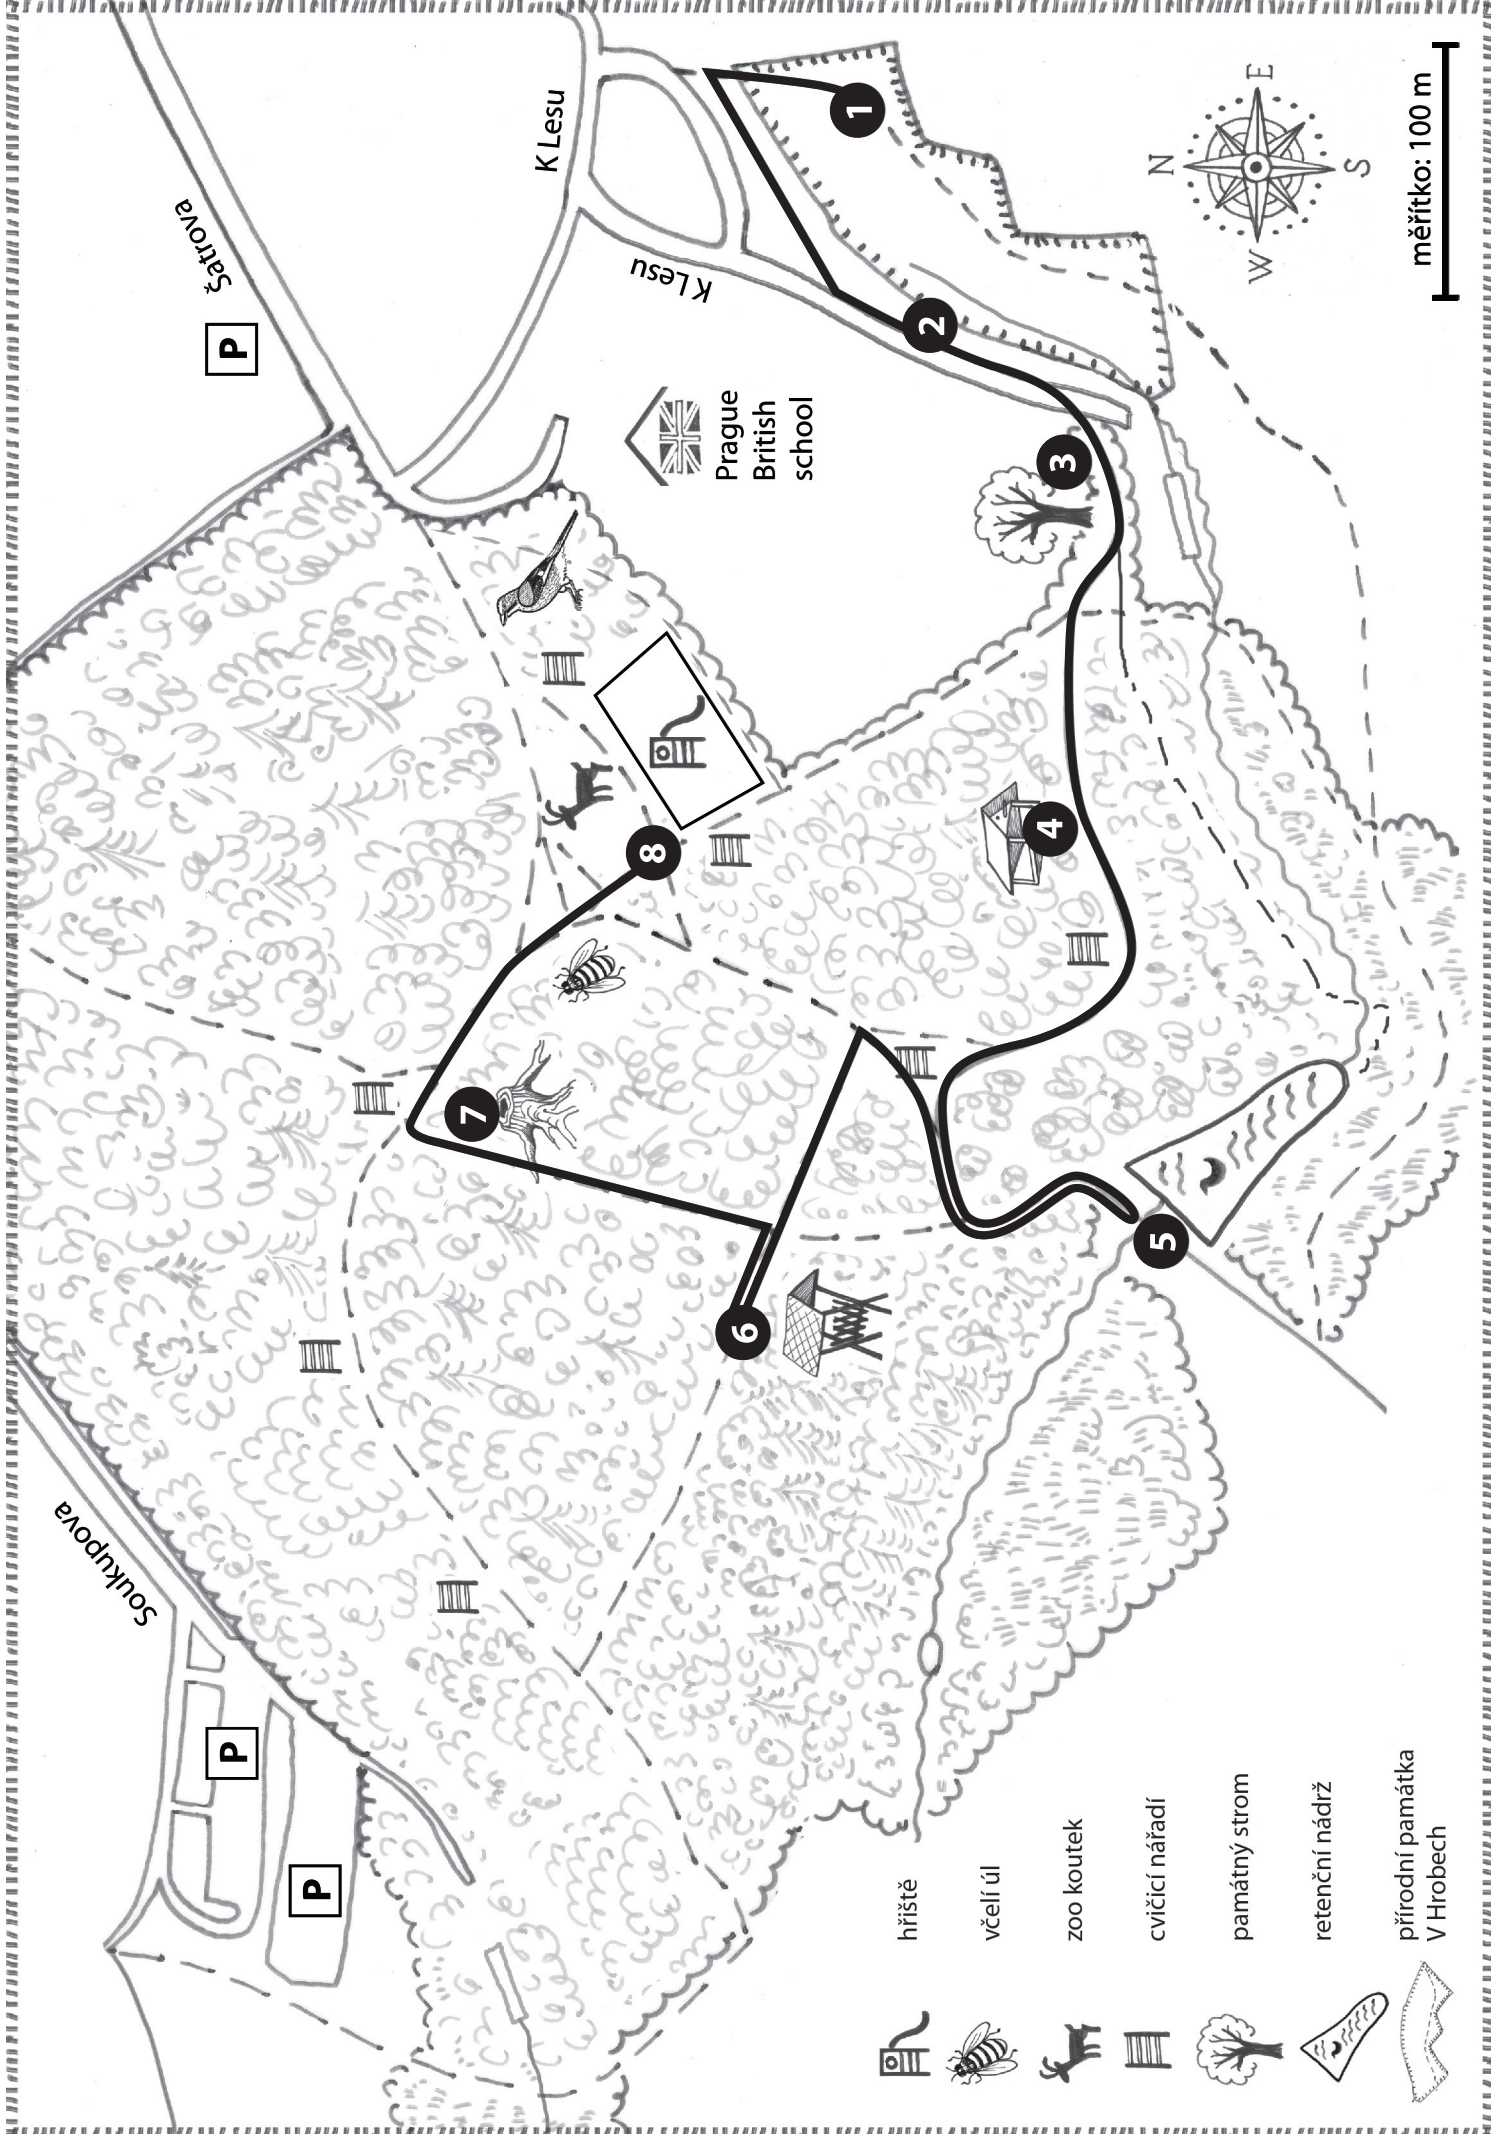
měřítko: 100 m

N
E
S
W

K Lesu

K Lesu

Šatrova

P

Prague British school

1
2
3
4
5
6
7
8

Soukupova

P

P

hřiště

včelí úl

zoo koutek

cvičicí nářadí

památný strom

retenční nádrž

přírodní památka V Hrobech